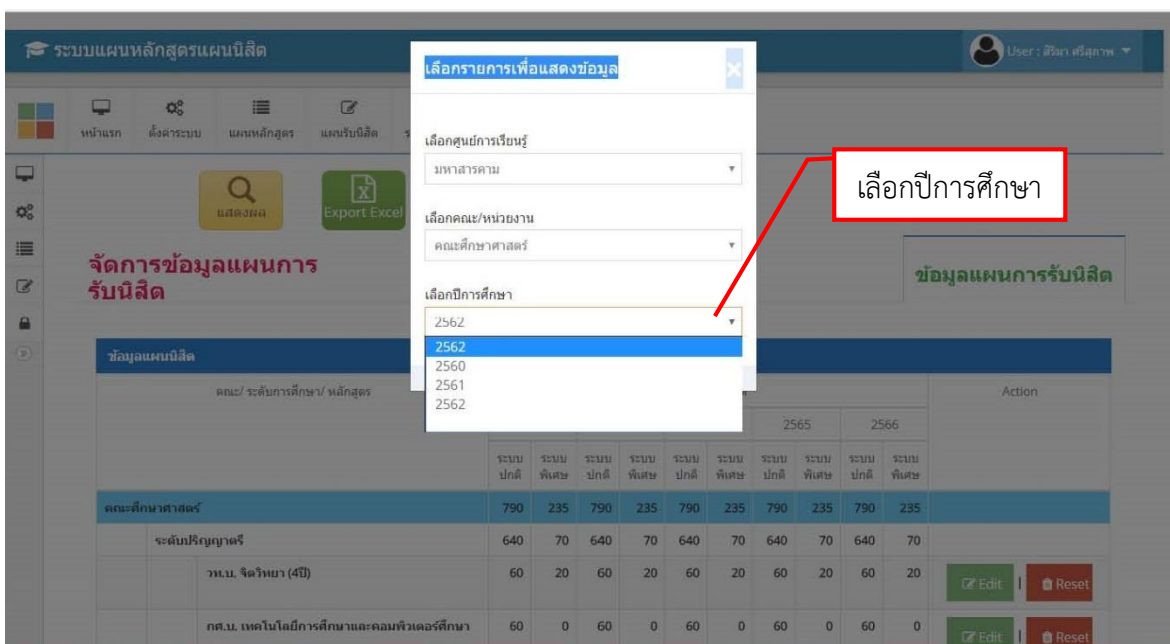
ระบบแผนหลักสูตรแผนนิสิต

User : สิริมา ศรีสุภาพ

หน้าแรก ตั้งค่าระบบ แผนหลักสูตร แผนรับนิสิต

แสดงผล Export Excel

จัดการข้อมูลแผนการรับนิสิต

ข้อมูลแผนการรับนิสิต

เลือกรายการเพื่อแสดงข้อมูล

×

เลือกศูนย์การเรียนรู้

มหาสารคาม

เลือกคณะ/หน่วยงาน

คณะศึกษาศาสตร์

เลือกปีการศึกษา

2562

2562
2560
2561
2562

เลือกปีการศึกษา

ข้อมูลแผนนิสิต

| คณะ/ ระดับการศึกษา/ หลักสูตร | | | | | | | | 2565 | | 2566 | | Action |
|---|---|---|---|---|---|---|---|---|---|---|---|---|
| | ระบบปกติ | ระบบพิเศษ | ระบบปกติ | ระบบพิเศษ | ระบบปกติ | ระบบพิเศษ | ระบบปกติ | ระบบพิเศษ | ระบบปกติ | ระบบพิเศษ | | |
| คณะศึกษาศาสตร์ | 790 | 235 | 790 | 235 | 790 | 235 | 790 | 235 | 790 | 235 | | |
| ระดับปริญญาตรี | 640 | 70 | 640 | 70 | 640 | 70 | 640 | 70 | 640 | 70 | | |
| วท.บ. จิตวิทยา (4ปี) | 60 | 20 | 60 | 20 | 60 | 20 | 60 | 20 | 60 | 20 | | Edit \| Reset |
| กศ.บ. เทคโนโลยีการศึกษาและคอมพิวเตอร์ศึกษา | 60 | 0 | 60 | 0 | 60 | 0 | 60 | 0 | 60 | 0 | | Edit \| Reset |